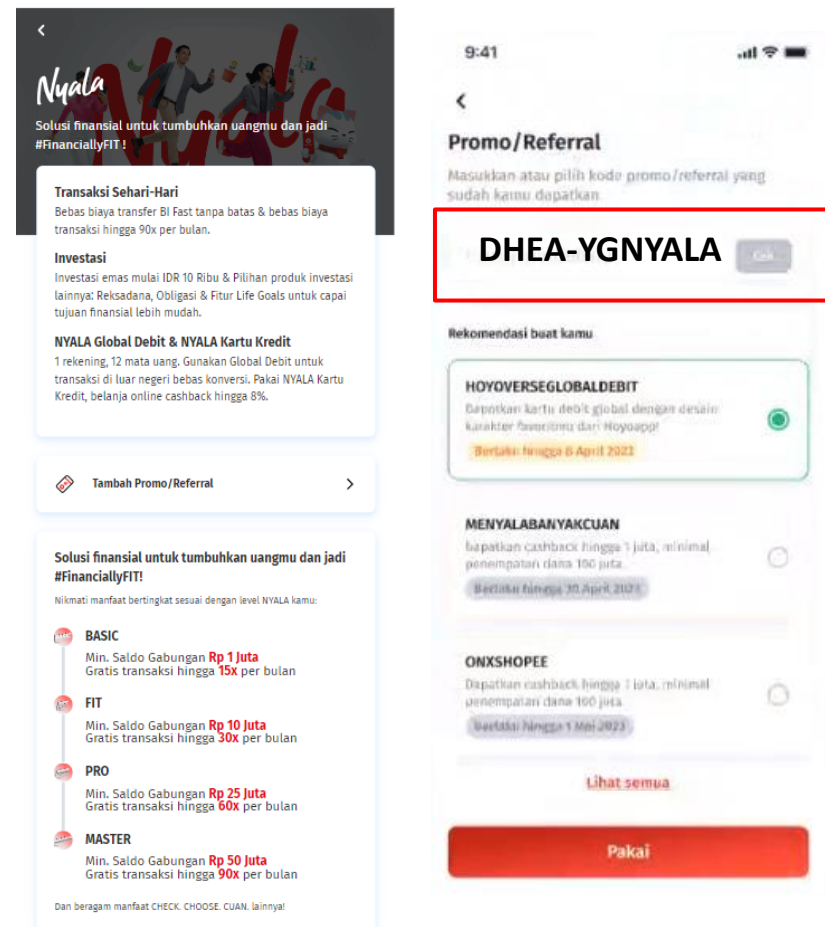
Nyala

Solusi finansial untuk tumbuhkan uangmu dan jadi #FinanciallyFIT !

Transaksi Sehari-Hari
Bebas biaya transfer BI Fast tanpa batas & bebas biaya transaksi hingga 90x per bulan.

Investasi
Investasi emas mulai IDR 10 Ribu & Pilihan produk investasi lainnya: Reksadana, Obligasi & Fitur Life Goals untuk capai tujuan finansial lebih mudah.

NYALA Global Debit & NYALA Kartu Kredit
1 rekening, 12 mata uang. Gunakan Global Debit untuk transaksi di luar negeri bebas konversi. Pakai NYALA Kartu Kredit, belanja online cashback hingga 8%.

Tambah Promo/Referral

Solusi finansial untuk tumbuhkan uangmu dan jadi #FinanciallyFIT!

Nikmati manfaat bertingkat sesuai dengan level NYALA kamu:

BASIC
Min. Saldo Gabungan Rp 1 Juta
Gratis transaksi hingga 15x per bulan

FIT
Min. Saldo Gabungan Rp 10 Juta
Gratis transaksi hingga 30x per bulan

PRO
Min. Saldo Gabungan Rp 25 Juta
Gratis transaksi hingga 60x per bulan

MASTER
Min. Saldo Gabungan Rp 50 Juta
Gratis transaksi hingga 90x per bulan

Dan beragam manfaat CHECK. CHOOSE. CUAN. lainnya!

9:41

Promo/Referral

Masukkan atau pilih kode promo/referral yang sudah kamu dapatkan

DHEA-YGNYALA

Cek

Rekomendasi buat kamu

HOYOVERSEGLOBALDEBIT
Dapatkan kartu debit global dengan desain karakter favoritmu dari Hoyoapp!
Berlaku hingga 8 April 2023

MENYALABANYAKCUAN
Dapatkan cashback hingga 1 juta, minimal penempatan dana 100 juta
Berlaku hingga 30 April 2023

ONXSHOPEE
Dapatkan cashback hingga 1 juta, minimal penempatan dana 100 juta
Berlaku hingga 1 Mei 2023

Lihat semua

Pakai